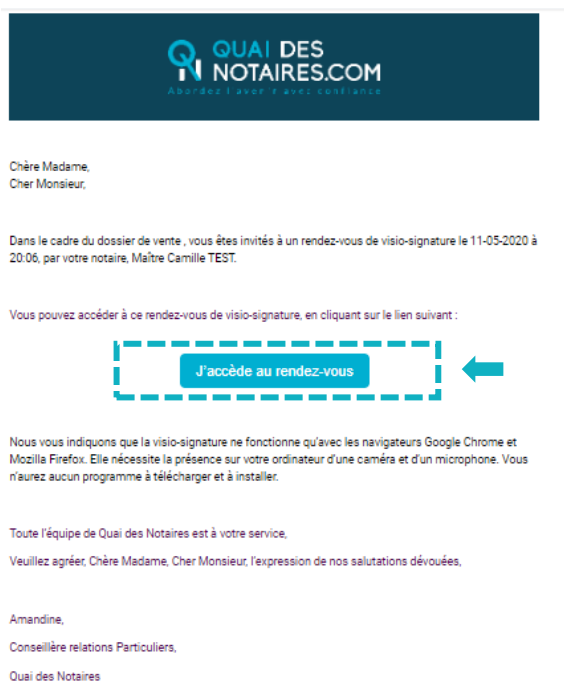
QUAI DES NOTAIRES.COM
Abordez l'avenir avec confiance

Chère Madame,
Cher Monsieur,

Dans le cadre du dossier de vente , vous êtes invités à un rendez-vous de visio-signature le 11-05-2020 à 20:06, par votre notaire, Maître Camille TEST.

Vous pouvez accéder à ce rendez-vous de visio-signature, en cliquant sur le lien suivant :

J'accède au rendez-vous

Nous vous indiquons que la visio-signature ne fonctionne qu'avec les navigateurs Google Chrome et Mozilla Firefox. Elle nécessite la présence sur votre ordinateur d'une caméra et d'un microphone. Vous n'aurez aucun programme à télécharger et à installer.

Toute l'équipe de Quai des Notaires est à votre service,

Veuillez agréer, Chère Madame, Cher Monsieur, l'expression de nos salutations dévouées,

Amandine,

Conseillère relations Particuliers,

Quai des Notaires